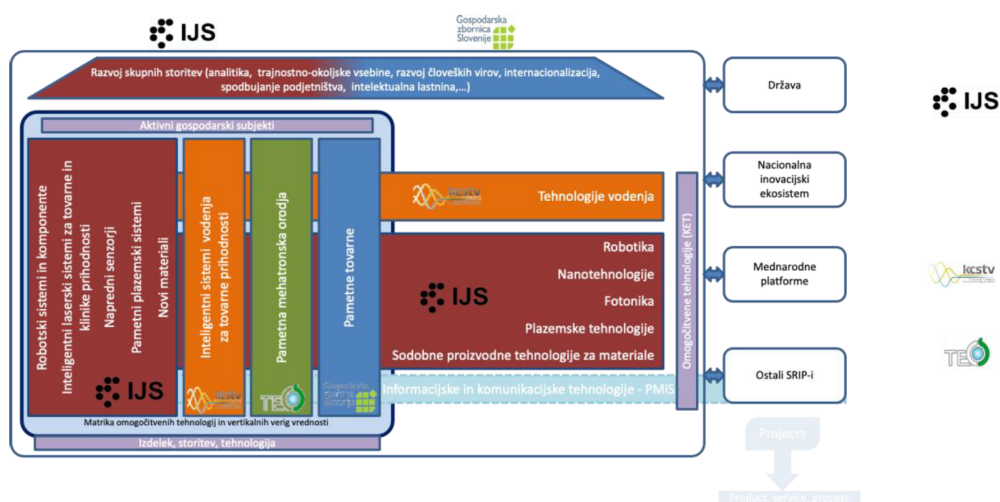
IJS

Gospodarska zbornica Slovenije

Razvoj skupnih storitev (analitika, trajnostno-okoljske vsebine, razvoj človeških virov, internacionalizacija, spodbujanje podjetništva, intelektualna lastnina,...)

Država

IJS

Aktivni gospodarski subjekti

Robotski sistemi in komponente
Inteligentni laserski sistemi za tovarne in klinike prihodnosti
Napredni senzorji
Pametni plazemski sistemi
Novi materiali

IJS

Inteligentni sistemi vodenja za tovarne prihodnosti

kcstv

Pametna mehatronska orodja

TECO

Pametne tovarne

Gospodarska zbornica Slovenije

kcstv

Tehnologije vodenja

IJS

Robotika
Nanotehnologije
Fotonika
Plazemske tehnologije
Sodobne proizvodne tehnologije za materiale

Informacijske in komunikacijske tehnologije - PMiS

Omogočitvene tehnologije (KET)

Nacionalna inovacijski ekosistem

Mednarodne platforme

kcstv

TECO

Ostali SRIP-i

Matrika omogočitvenih tehnologij in vertikalnih verig vrednosti

Izdelek, storitev, tehnologija

Projects

Product, service, process